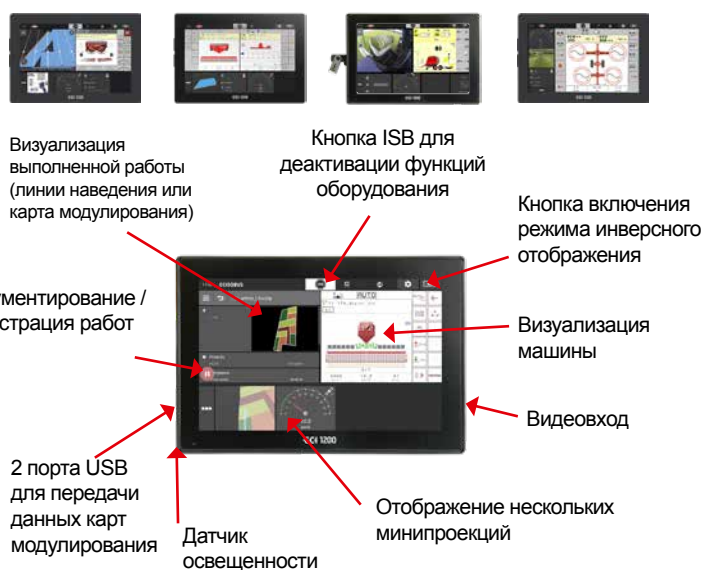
Визуализация выполненной работы (линии наведения или карта модулирования)

Кнопка ISB для деактивации функций оборудования

Кнопка включения режима инверсного отображения

ментирование / страция работ

Визуализация машины

Видеовход

2 порта USB для передачи данных карт модулирования

Датчик освещенности

Отображение нескольких минипроекций

AUTO

CCI 1200